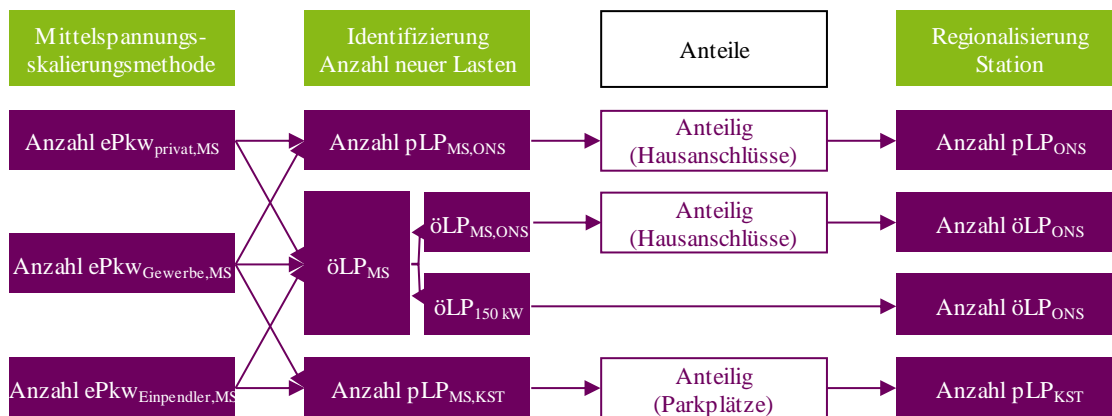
Mittelspannungsskalierungsmethode

Identifizierung Anzahl neuer Lasten

Anteile

Regionalisierung Station

Anzahl ePkw$_{\text{privat,MS}}$

Anzahl pLP$_{\text{MS,ONS}}$

Anteilig (Hausanschlüsse)

Anzahl pLP$_{\text{ONS}}$

öLP$_{\text{MS,ONS}}$

Anteilig (Hausanschlüsse)

Anzahl öLP$_{\text{ONS}}$

Anzahl ePkw$_{\text{Gewerbe,MS}}$

öLP$_{\text{MS}}$

öLP$_{\text{150 kW}}$

Anzahl öLP$_{\text{ONS}}$

Anzahl ePkw$_{\text{Einpendler,MS}}$

Anzahl pLP$_{\text{MS,KST}}$

Anteilig (Parkplätze)

Anzahl pLP$_{\text{KST}}$